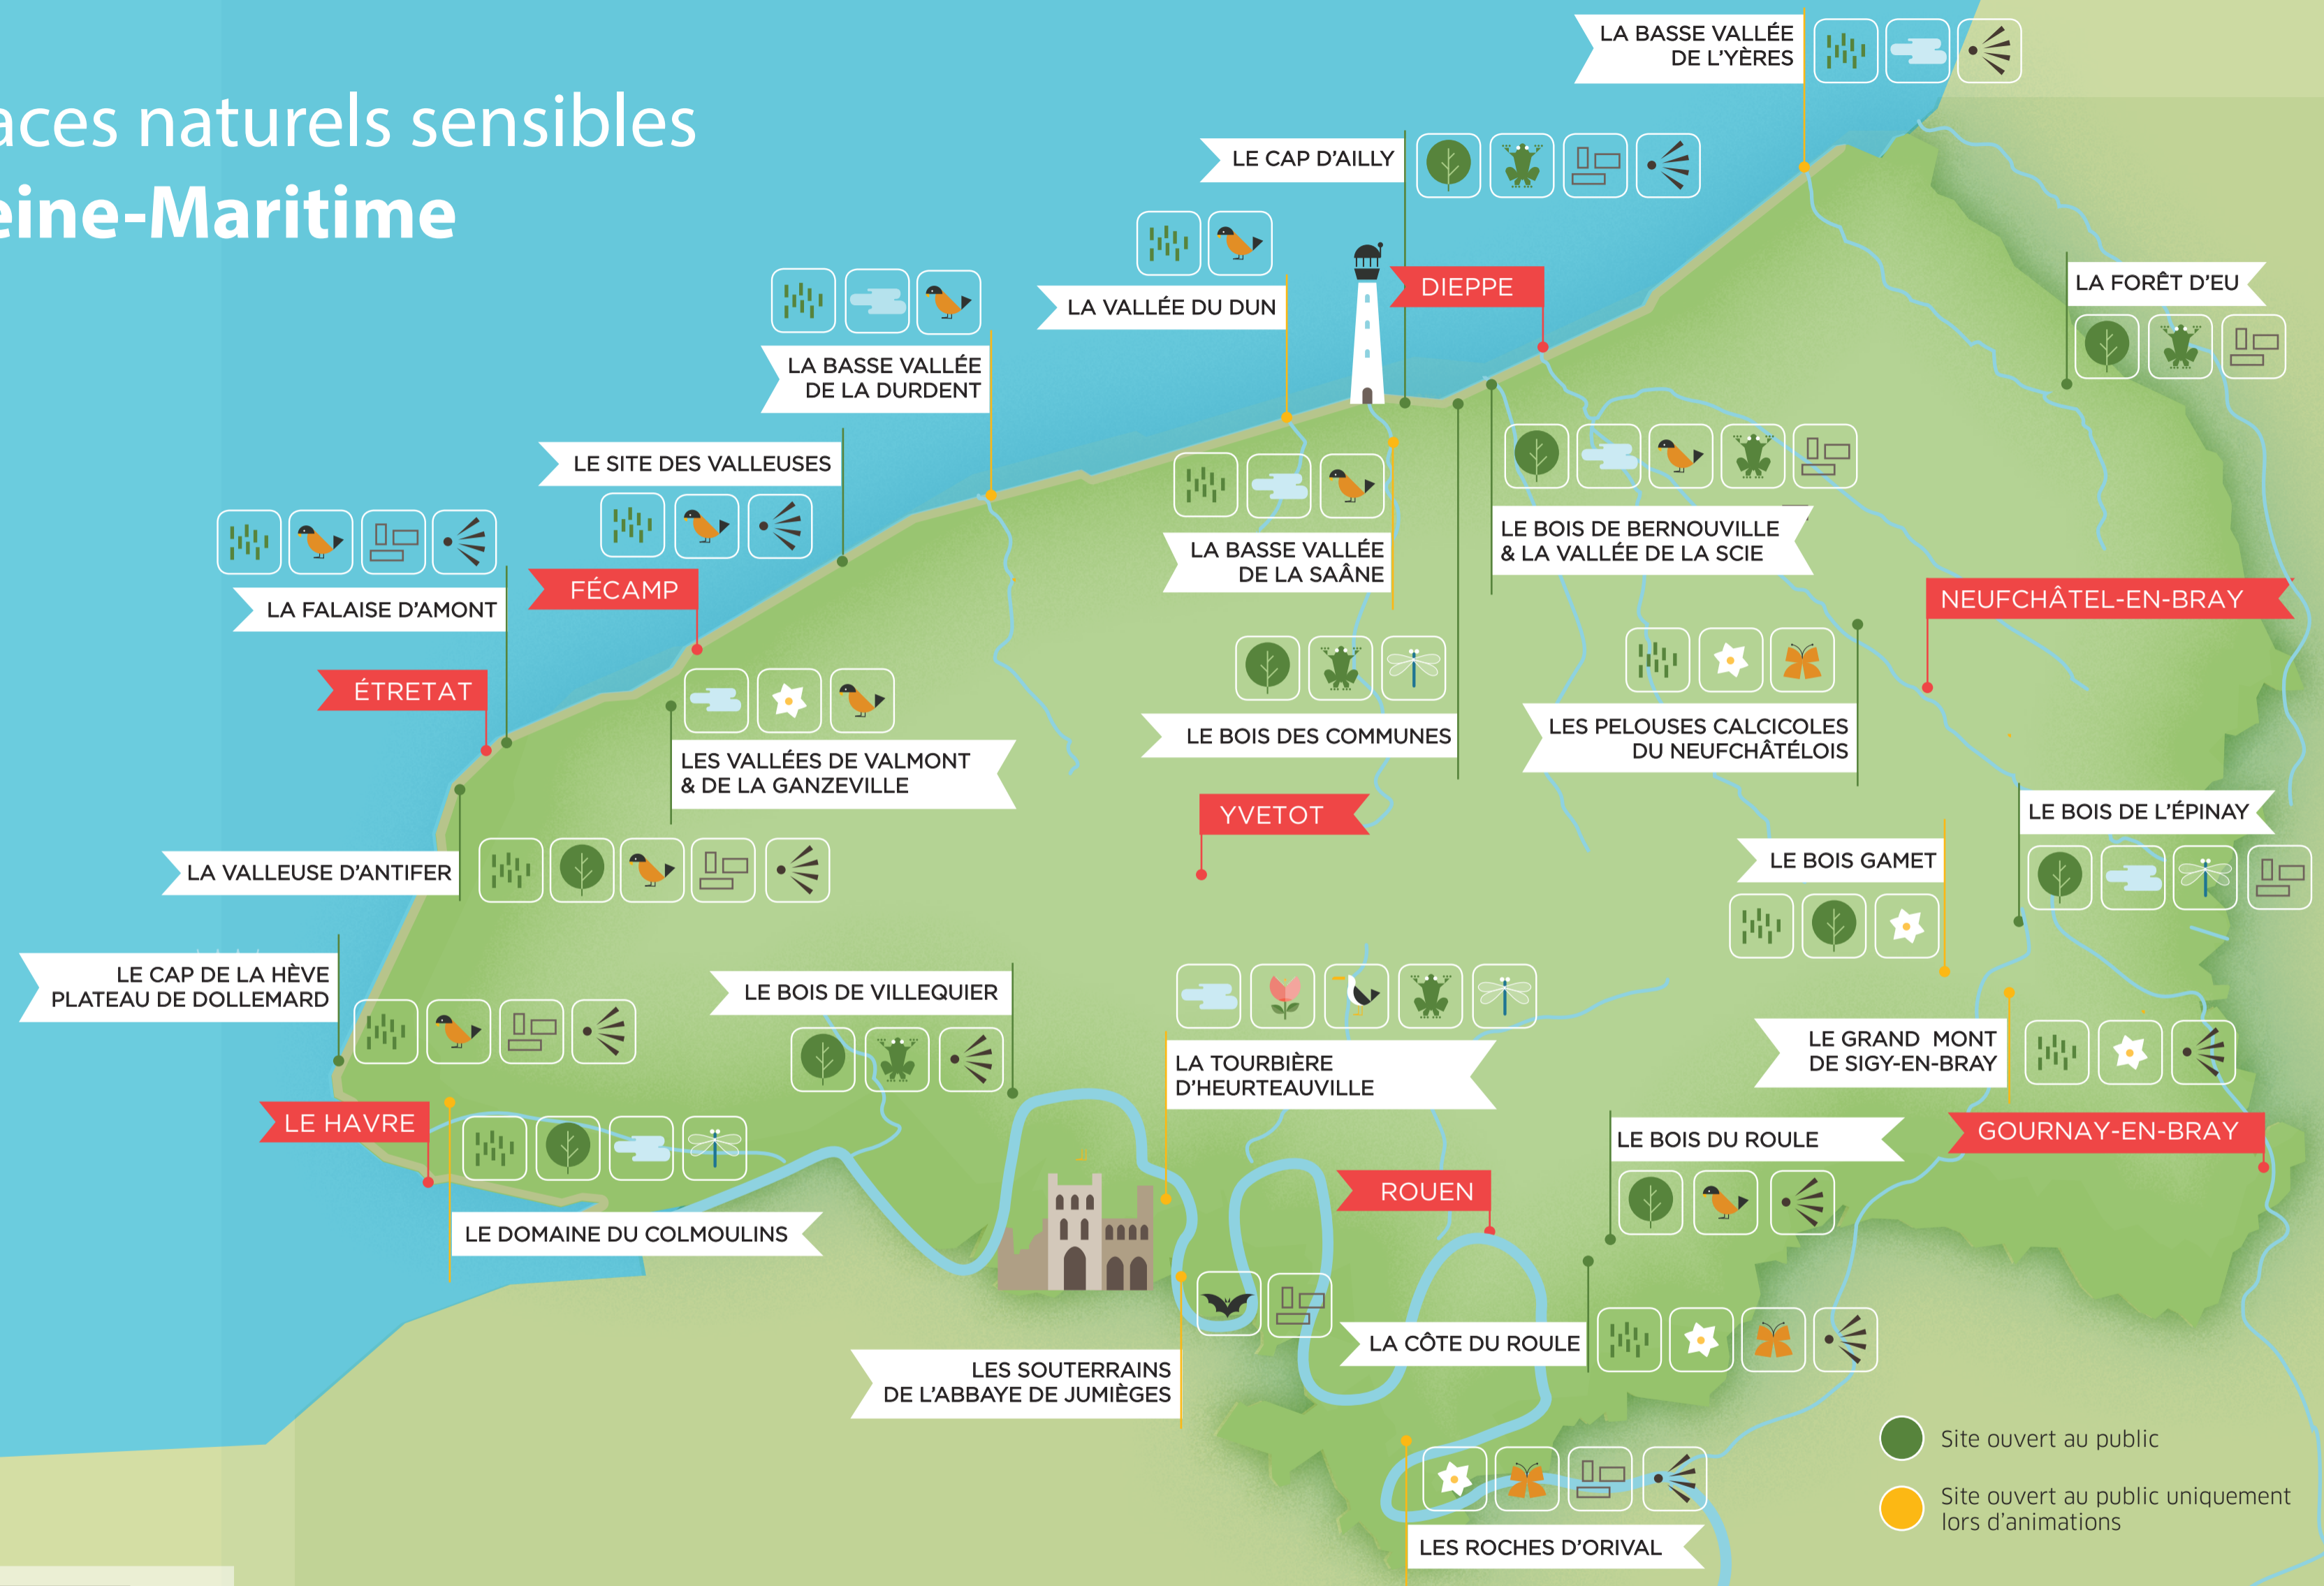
aces naturels sensibles
eine-Maritime

LA BASSE VALLÉE DE L'YÈRES

LE CAP D'AILLY

LA VALLÉE DU DUN

DIEPPE

LA FORÊT D'EU

LA BASSE VALLÉE DE LA DURDENT

LE SITE DES VALLEUSES

LA BASSE VALLÉE DE LA SAÂNE

LE BOIS DE BERNOUVILLE & LA VALLÉE DE LA SCIE

LA FALAISE D'AMONT

FÉCAMP

NEUFCHÂTEL-EN-BRAY

ÉTRETAT

LE BOIS DES COMMUNES

LES PELOUSES CALCICOLES DU NEUFCHÂTELOIS

LES VALLÉES DE VALMONT & DE LA GANZEVILLE

YVETOT

LE BOIS DE L'ÉPINAY

LA VALLEUSE D'ANTIFER

LE BOIS GAMET

LE CAP DE LA HÈVE PLATEAU DE DOLLEMARD

LE BOIS DE VILLEQUIER

LA TOURBIÈRE D'HEURTEAUVILLE

LE GRAND MONT DE SIGY-EN-BRAY

LE HAVRE

LE BOIS DU ROULE

GOURNAY-EN-BRAY

ROUEN

LE DOMAINE DU COLMOULINS

LA CÔTE DU ROULE

LES SOUTERRAINS DE L'ABBAYE DE JUMIÈGES

Site ouvert au public

Site ouvert au public uniquement lors d'animations

LES ROCHES D'ORIVAL